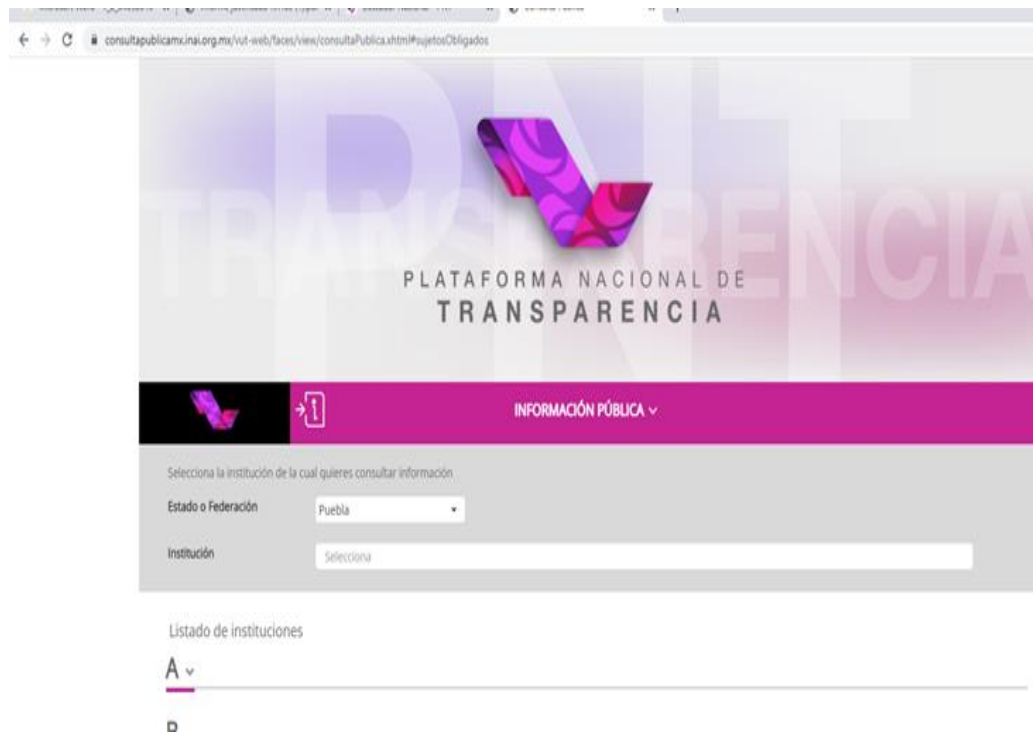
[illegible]

consultapublicamx.inai.org.mx/vut-web/faces/view/consultaPublica.xhtml#sujetosObligados

PNT TRANSPARENCIA

PLATAFORMA NACIONAL DE TRANSPARENCIA

INFORMACIÓN PÚBLICA

Selecciona la institución de la cual quieres consultar información

Estado o Federación Puebla

Institución Selecciona

Listado de instituciones

A

B